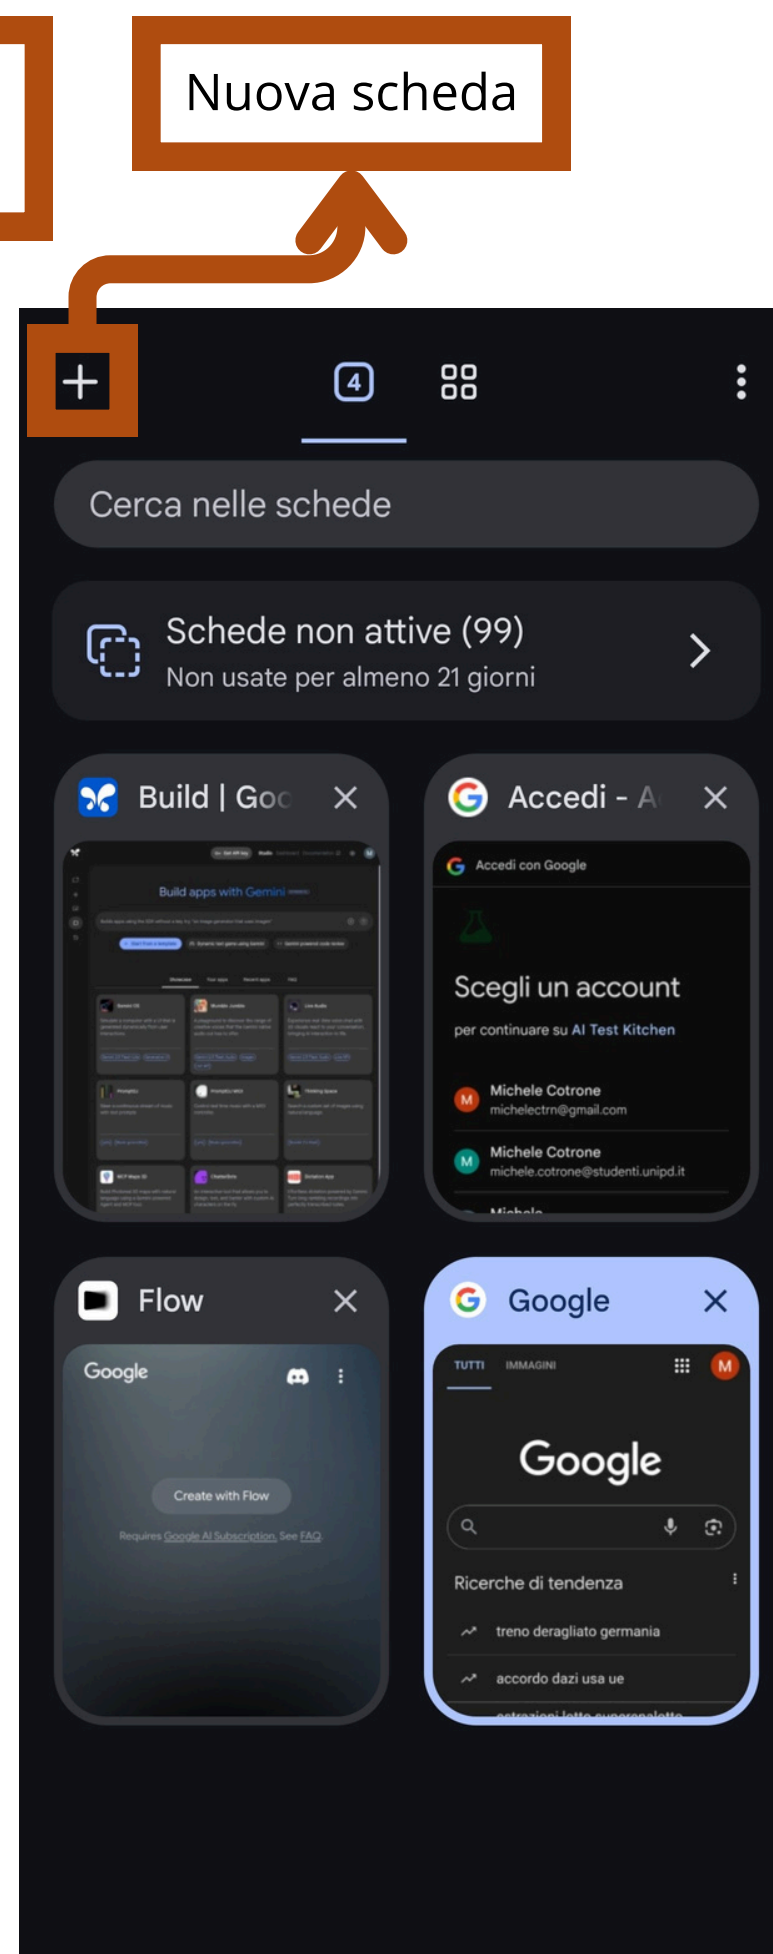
Nuova scheda

4

Cerca nelle schede

Schede non attive (99)
Non usate per almeno 21 giorni

Build | Goo

Build apps with Gemini

Accedi - A

Accedi con Google

Scegli un account

per continuare su AI Test Kitchen

Michele Cotrone
michelectrn@gmail.com

Michele Cotrone
michele.cotrone@studenti.unipd.it

Flow

Google

Create with Flow

Requires Google AI Subscription. See FAQ.

Google

TUTTI IMMAGINI

Google

Ricerche di tendenza

treno deragliato germania

accordo dazi usa ue